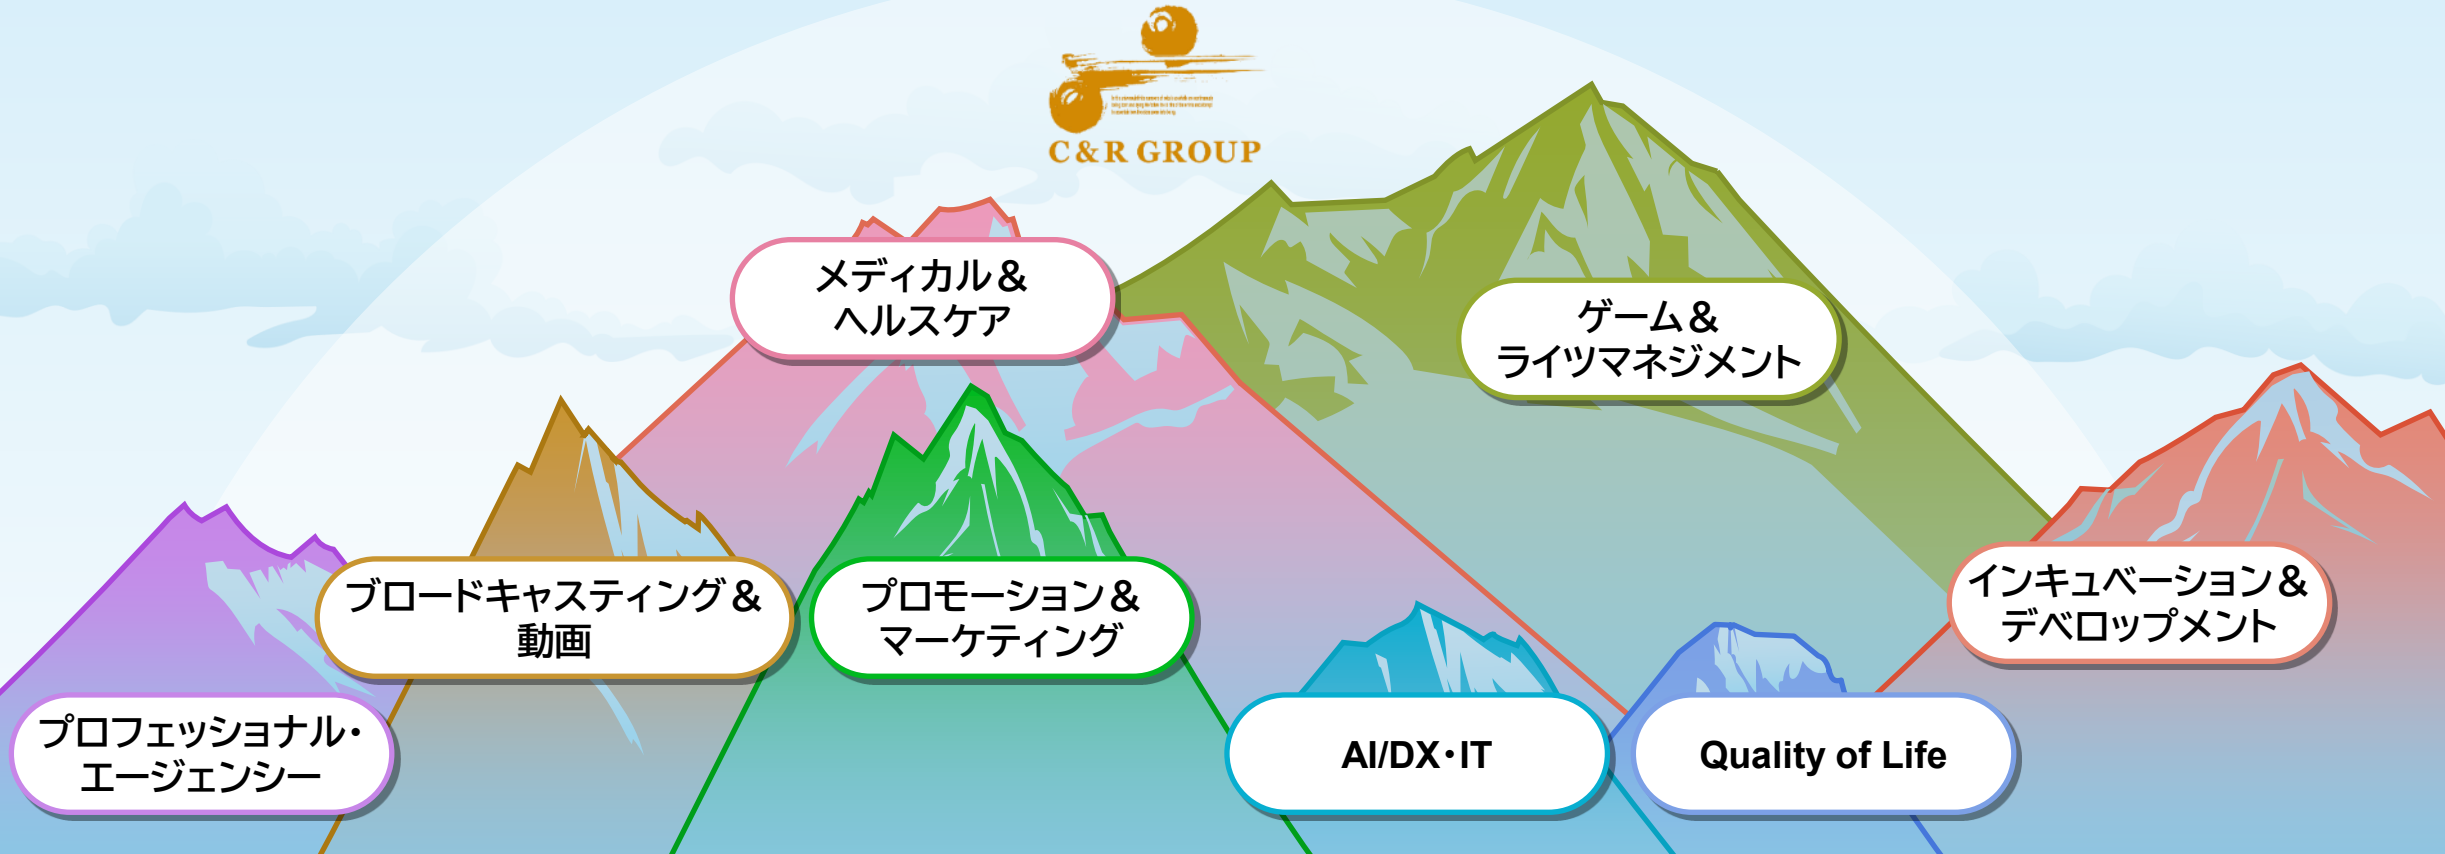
C&R GROUP

メディカル&
ヘルスケア

ゲーム&
ライツマネジメント

ブロードキャスティング&
動画

プロモーション&
マーケティング

インキュベーション&
デベロップメント

プロフェッショナル・
エージェンシー

AI/DX・IT

Quality of Life